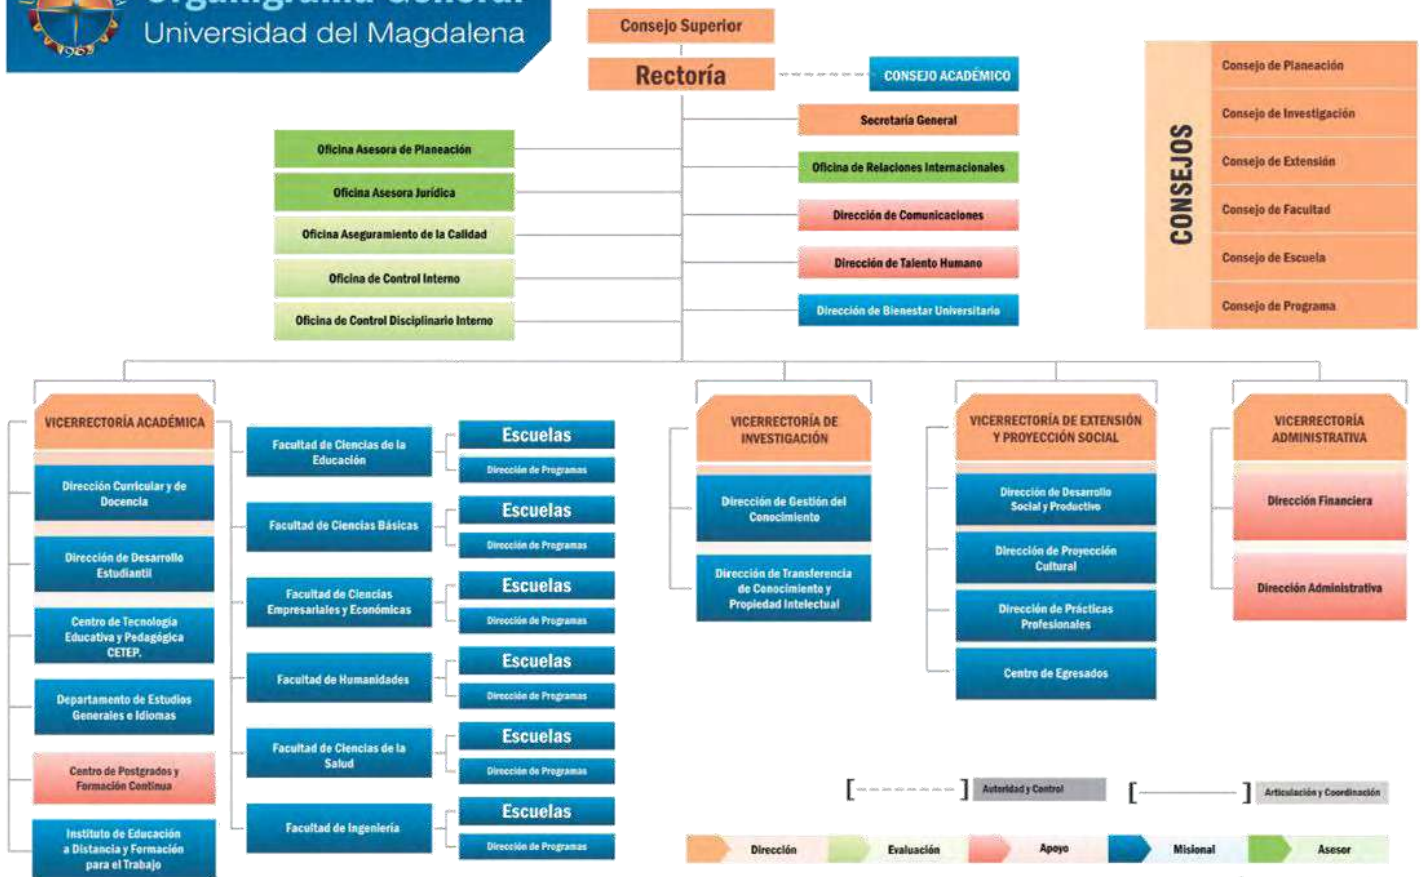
Organigrama General
Universidad del Magdalena

Consejo Superior

Rectoría

CONSEJO ACADÉMICO

Secretaría General

Oficina de Relaciones Internacionales

Dirección de Comunicaciones

Dirección de Talento Humano

Dirección de Bienestar Universitario

Oficina Asesora de Planeación

Oficina Asesora Jurídica

Oficina Aseguramiento de la Calidad

Oficina de Control Interno

Oficina de Control Disciplinario Interno

CONSEJOS

Consejo de Planeación

Consejo de Investigación

Consejo de Extensión

Consejo de Facultad

Consejo de Escuela

Consejo de Programa

VICERRECTORÍA ACADÉMICA

Dirección Curricular y de Docencia

Dirección de Desarrollo Estudiantil

Centro de Tecnología Educativa y Pedagógica CETEP.

Departamento de Estudios Generales e Idiomas

Centro de Postgrados y Formación Continua

Instituto de Educación a Distancia y Formación para el Trabajo

Facultad de Ciencias de la Educación

Escuelas

Dirección de Programas

Facultad de Ciencias Básicas

Escuelas

Dirección de Programas

Facultad de Ciencias Empresariales y Económicas

Escuelas

Dirección de Programas

Facultad de Humanidades

Escuelas

Dirección de Programas

Facultad de Ciencias de la Salud

Escuelas

Dirección de Programas

Facultad de Ingeniería

Escuelas

Dirección de Programas

VICERRECTORÍA DE INVESTIGACIÓN

Dirección de Gestión del Conocimiento

Dirección de Transferencia de Conocimiento y Propiedad Intelectual

VICERRECTORÍA DE EXTENSIÓN Y PROYECCIÓN SOCIAL

Dirección de Desarrollo Social y Productivo

Dirección de Proyección Cultural

Dirección de Prácticas Profesionales

Centro de Egresados

VICERRECTORÍA ADMINISTRATIVA

Dirección Financiera

Dirección Administrativa

Autoridad y Control

Articulación y Coordinación

Dirección

Evaluación

Apoyo

Misional

Asesor